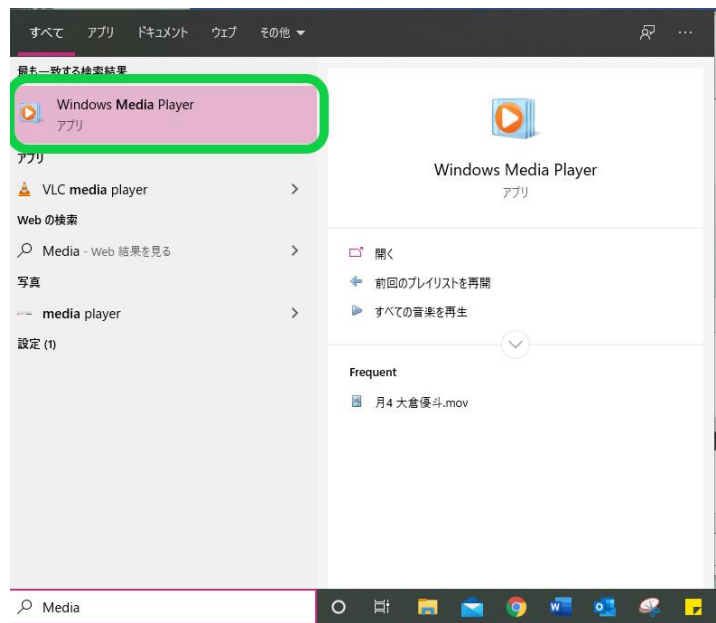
すべて アプリ ドキュメント ウェブ その他 ▾

最も一致する検索結果

Windows Media Player
アプリ

アプリ

VLC media player

Web の検索

Media - Web 結果を見る

写真

media player

設定 (1)

Windows Media Player
アプリ

開く

前回のプレイリストを再開

すべての音楽を再生

Frequent

月4 大倉優斗.mov

Media